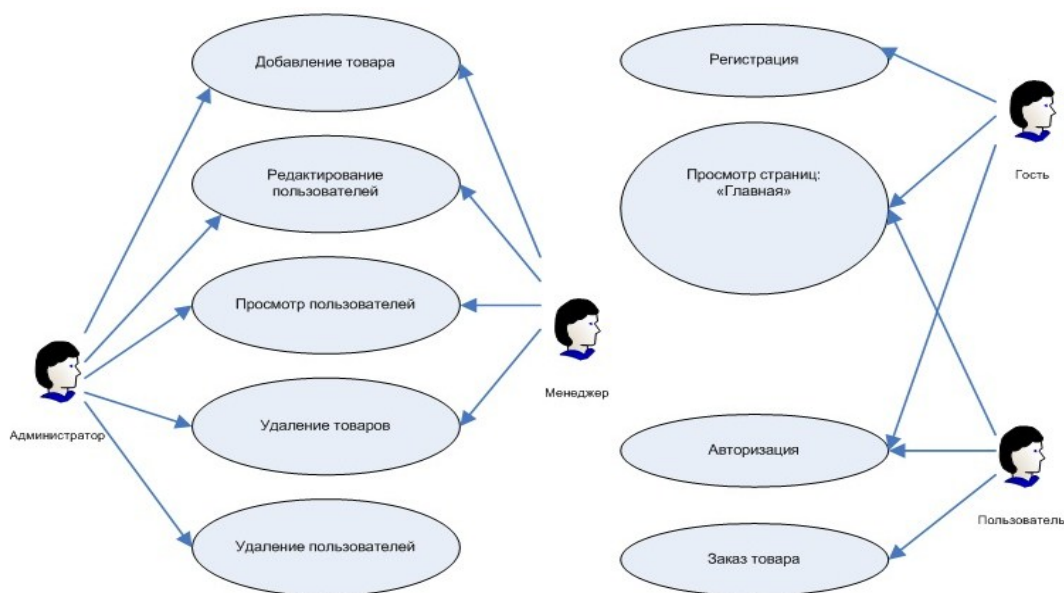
Добавление товара

Регистрация

Редактирование пользователей

Просмотр страниц: «Главная»

Гость

Просмотр пользователей

Менеджер

Администратор

Удаление товаров

Авторизация

Удаление пользователей

Пользователь

Заказ товара